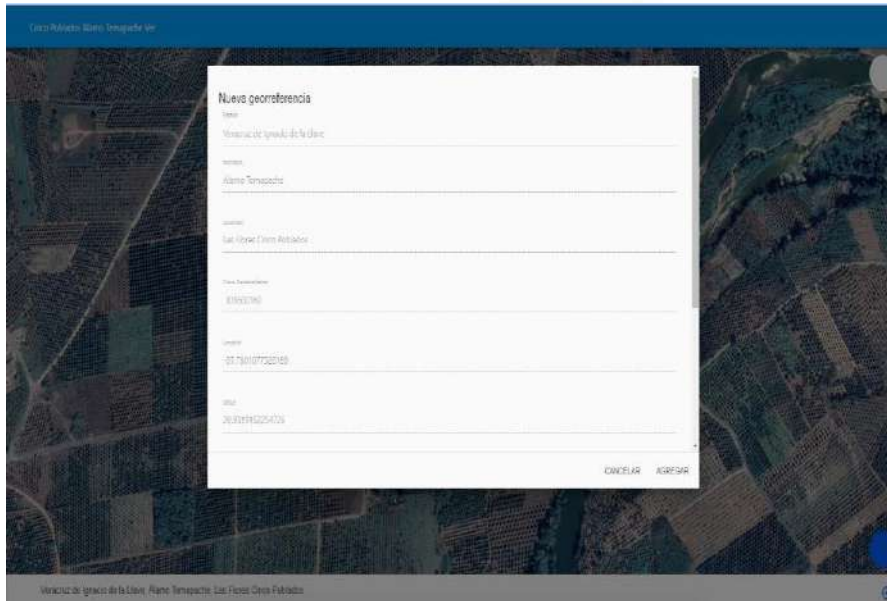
Cinco Poblados Álamo Temapache Ver.

Nueva georreferencia

Estado
Veracruz de Ignacio de la Llave

Municipio
Álamo Temapache

Localidad
Las Flores Cinco Poblados

Clave Geoestadística
301600780

Longitud
-97.7501077320169

Latitud
20.9281952254725

CANCELAR AGREGAR

Veracruz de Ignacio de la Llave, Álamo Temapache, Las Flores Cinco Poblados